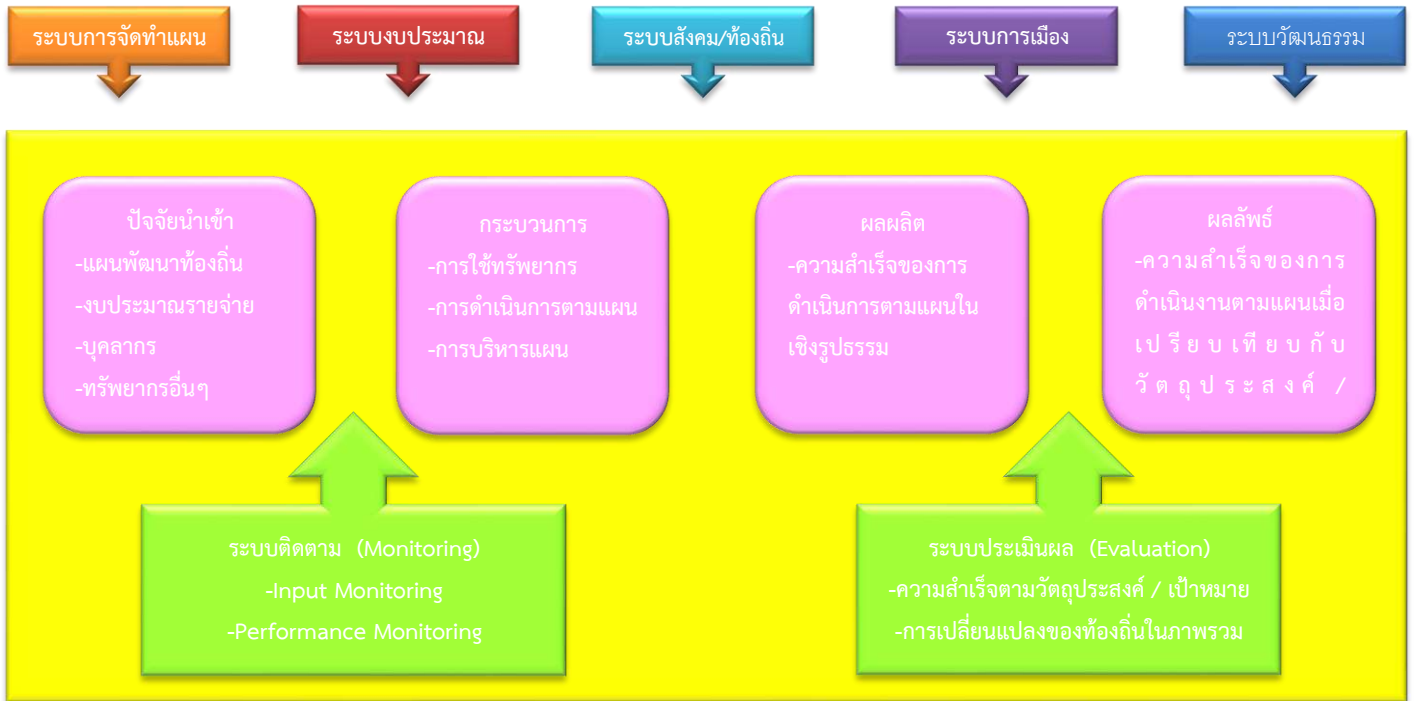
ระบบการจัดทำแผน

ระบบงบประมาณ

ระบบสังคม/ท้องถิ่น

ระบบการเมือง

ระบบวัฒนธรรม

ปัจจัยนำเข้า
-แผนพัฒนาท้องถิ่น
-งบประมาณรายจ่าย
-บุคลากร
-ทรัพยากรอื่นๆ

กระบวนการ
-การใช้ทรัพยากร
-การดำเนินการตามแผน
-การบริหารแผน

ผลผลิต
-ความสำเร็จของการดำเนินการตามแผนในเชิงรูปธรรม

ผลลัพธ์
-ความสำเร็จของการดำเนินงานตามแผนเมื่อเปรียบเทียบกับวัตถุประสงค์ /

ระบบติดตาม (Monitoring)
-Input Monitoring
-Performance Monitoring

ระบบประเมินผล (Evaluation)
-ความสำเร็จตามวัตถุประสงค์ / เป้าหมาย
-การเปลี่ยนแปลงของท้องถิ่นในภาพรวม